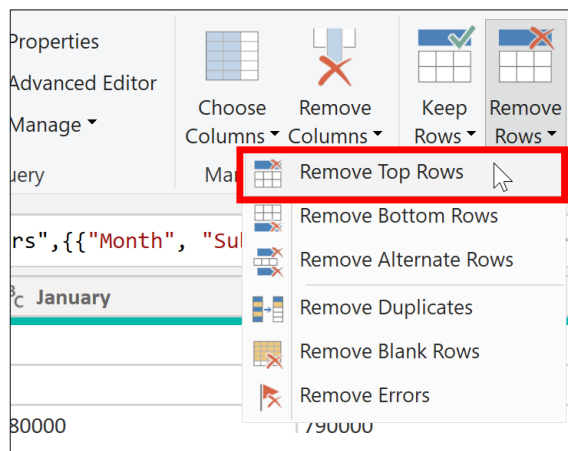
Properties
Advanced Editor
Manage
uery

Choose Columns
Remove Columns
Ma

Keep Rows
Remove Rows

Remove Top Rows
Remove Bottom Rows
Remove Alternate Rows
Remove Duplicates
Remove Blank Rows
Remove Errors

rs",{{"Month", "Su

January

80000
790000